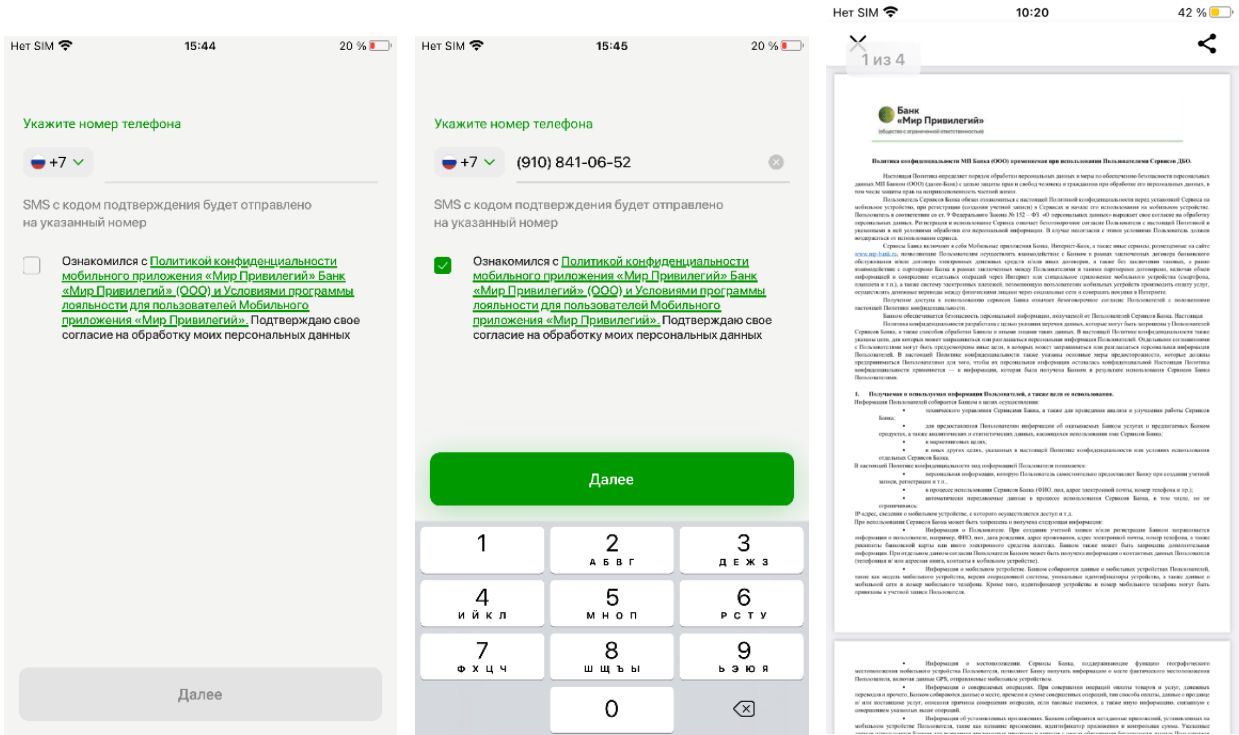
Нет SIM 15:44 20 %

Укажите номер телефона

+7

SMS с кодом подтверждения будет отправлено на указанный номер

Ознакомился с Политикой конфиденциальности мобильного приложения «Мир Привилегий» Банк «Мир Привилегий» (ООО) и Условиями программы лояльности для пользователей Мобильного приложения «Мир Привилегий». Подтверждаю свое согласие на обработку моих персональных данных

Далее

Нет SIM 15:45 20 %

Укажите номер телефона

+7 (910) 841-06-52

SMS с кодом подтверждения будет отправлено на указанный номер

Ознакомился с Политикой конфиденциальности мобильного приложения «Мир Привилегий» Банк «Мир Привилегий» (ООО) и Условиями программы лояльности для пользователей Мобильного приложения «Мир Привилегий». Подтверждаю свое согласие на обработку моих персональных данных

Далее

| 1 | 2 АБВГ | 3 ДЕЖЗ |
|---|---|---|
| 4 ИЙКЛ | 5 МНОП | 6 РСТУ |
| 7 ФХЦЧ | 8 ШЩЪЫ | 9 ЬЭЮЯ |
| | 0 | |

Нет SIM 10:20 42 %

1 из 4

Банк «Мир Привилегий» (общество с ограниченной ответственностью)

Политика конфиденциальности МП Банка (ООО) применяемая при использовании Пользователем Сервисов ДБО.

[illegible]

1. Получаемая и используемая информация Пользователей, а также цели ее использования.

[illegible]